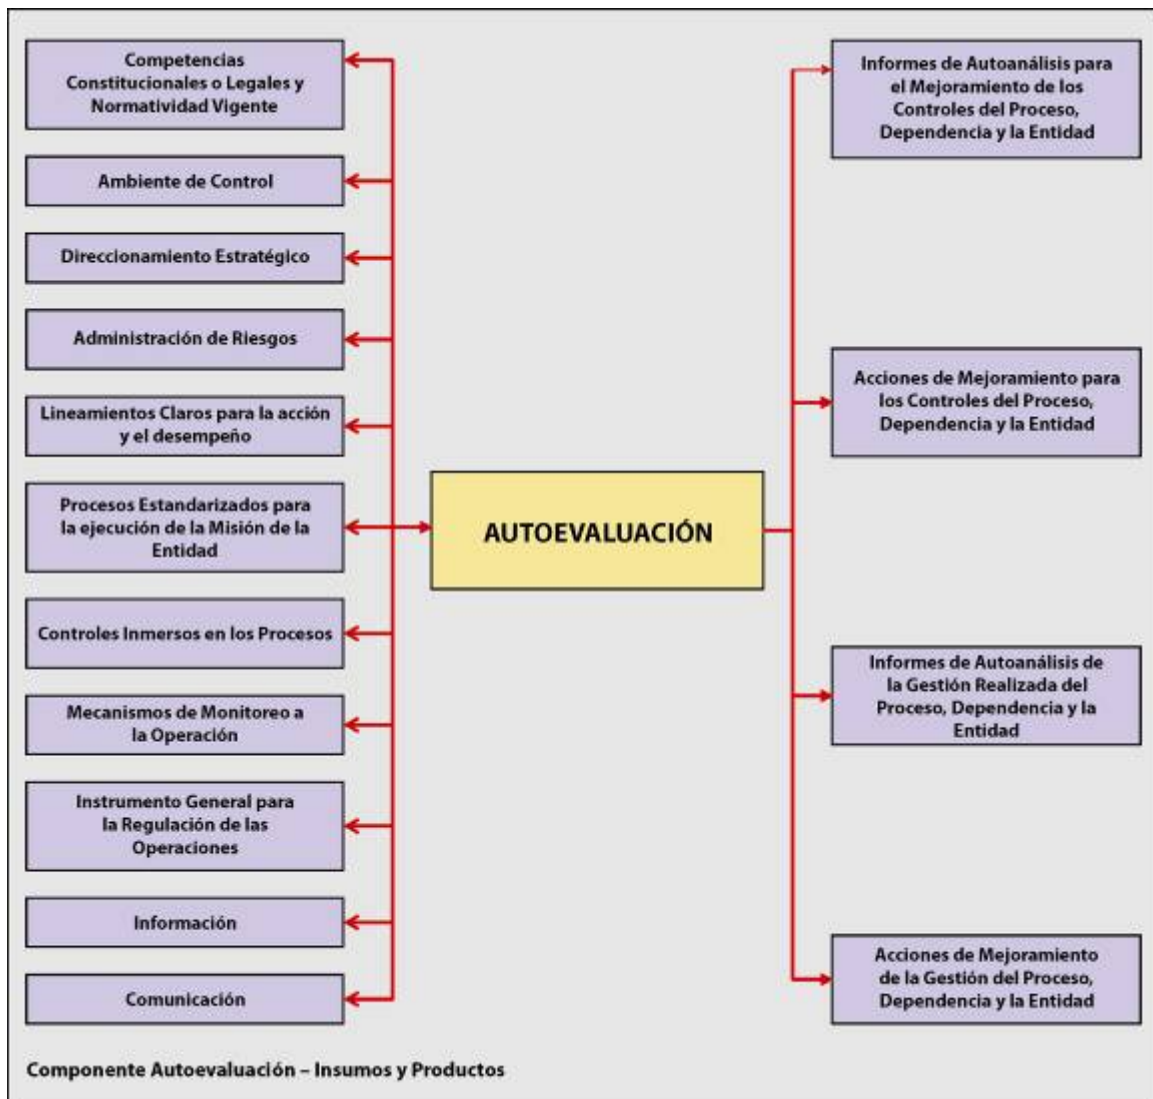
Competencias Constitucionales o Legales y Normatividad Vigente

Ambiente de Control

Direccionamiento Estratégico

Administración de Riesgos

Lineamientos Claros para la acción y el desempeño

Procesos Estandarizados para la ejecución de la Misión de la Entidad

Controles Inmersos en los Procesos

Mecanismos de Monitoreo a la Operación

Instrumento General para la Regulación de las Operaciones

Información

Comunicación

AUTOEVALUACIÓN

Informes de Autoanálisis para el Mejoramiento de los Controles del Proceso, Dependencia y la Entidad

Acciones de Mejoramiento para los Controles del Proceso, Dependencia y la Entidad

Informes de Autoanálisis de la Gestión Realizada del Proceso, Dependencia y la Entidad

Acciones de Mejoramiento de la Gestión del Proceso, Dependencia y la Entidad

Componente Autoevaluación – Insumos y Productos